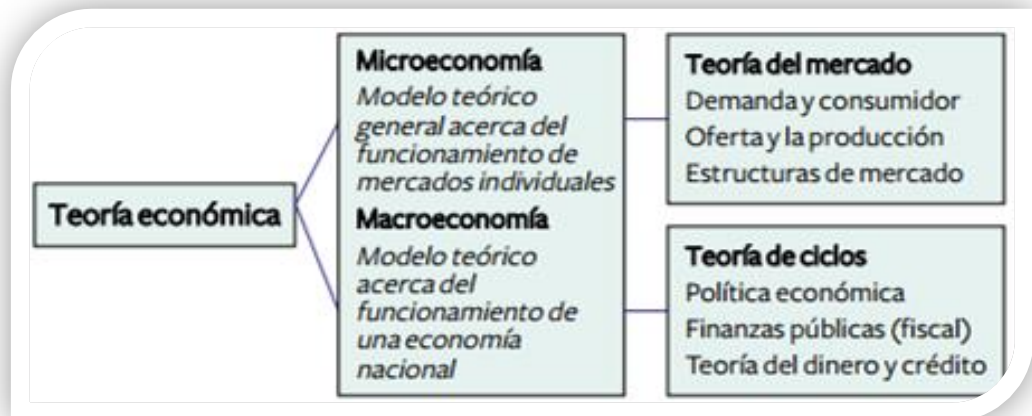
Teoría económica

Microeconomía
Modelo teórico general acerca del funcionamiento de mercados individuales

Macroeconomía
Modelo teórico acerca del funcionamiento de una economía nacional

Teoría del mercado
Demanda y consumidor
Oferta y la producción
Estructuras de mercado

Teoría de ciclos
Política económica
Finanzas públicas (fiscal)
Teoría del dinero y crédito